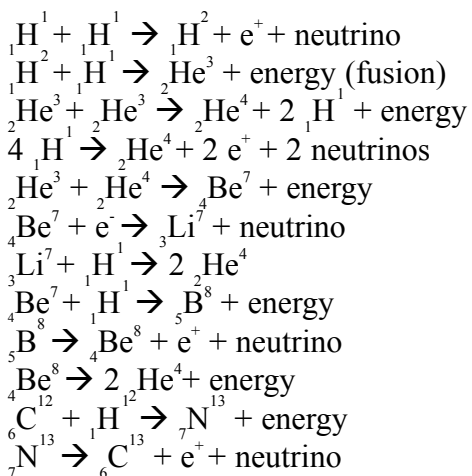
${}_{1}H^{1} + {}_{1}H^{1} \rightarrow {}_{1}H^{2} + e^{+}$ + neutrino
${}_{1}H^{2} + {}_{1}H^{1} \rightarrow {}_{2}He^{3}$ + energy (fusion)
${}_{2}He^{3} + {}_{2}He^{3} \rightarrow {}_{2}He^{4} + 2\ {}_{1}H^{1}$ + energy
$4\ {}_{1}H^{1} \rightarrow {}_{2}He^{4} + 2\ e^{+}$ + 2 neutrinos
${}_{2}He^{3} + {}_{2}He^{4} \rightarrow {}_{4}Be^{7}$ + energy
${}_{4}Be^{7} + e^{-} \rightarrow {}_{3}Li^{7}$ + neutrino
${}_{3}Li^{7} + {}_{1}H^{1} \rightarrow 2\ {}_{2}He^{4}$
${}_{4}Be^{7} + {}_{1}H^{1} \rightarrow {}_{5}B^{8}$ + energy
${}_{5}B^{8} \rightarrow {}_{4}Be^{8} + e^{+}$ + neutrino
${}_{4}Be^{8} \rightarrow 2\ {}_{2}He^{4}$+ energy
${}_{6}C^{12} + {}_{1}H^{12} \rightarrow {}_{7}N^{13}$ + energy
${}_{7}N^{13} \rightarrow {}_{6}C^{13} + e^{+}$ + neutrino